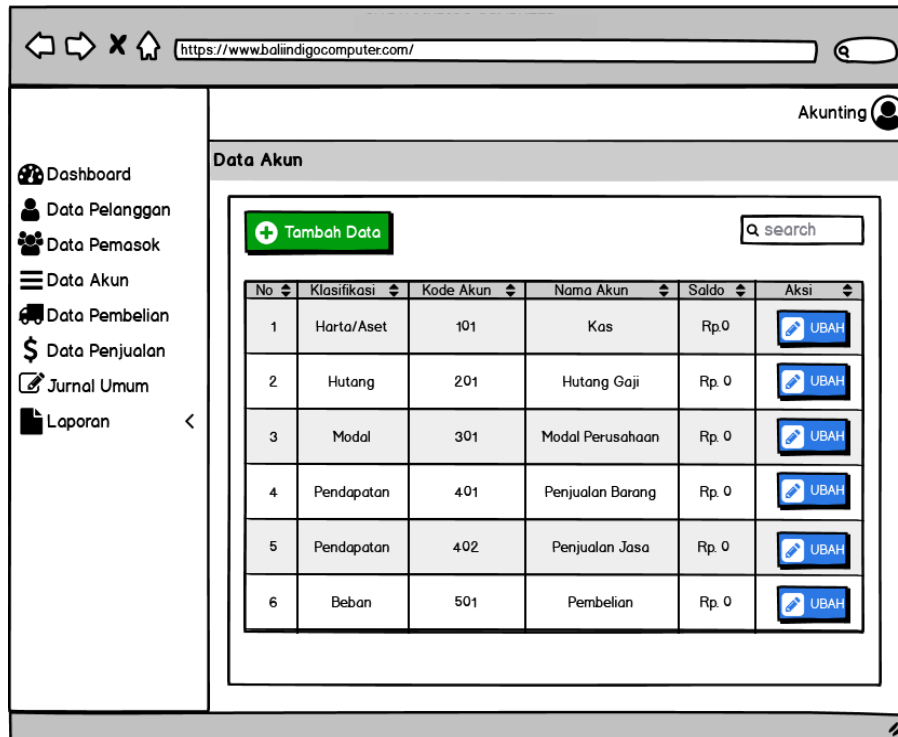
https://www.baliindigocomputer.com/

Akunting

Dashboard
Data Pelanggan
Data Pemasok
Data Akun
Data Pembelian
Data Penjualan
Jurnal Umum
Laporan

Data Akun

Tambah Data

search

| No | Klasifikasi | Kode Akun | Nama Akun | Saldo | Aksi |
|---|---|---|---|---|---|
| 1 | Harta/Aset | 101 | Kas | Rp.0 | UBAH |
| 2 | Hutang | 201 | Hutang Gaji | Rp. 0 | UBAH |
| 3 | Modal | 301 | Modal Perusahaan | Rp. 0 | UBAH |
| 4 | Pendapatan | 401 | Penjualan Barang | Rp. 0 | UBAH |
| 5 | Pendapatan | 402 | Penjualan Jasa | Rp. 0 | UBAH |
| 6 | Beban | 501 | Pembelian | Rp. 0 | UBAH |